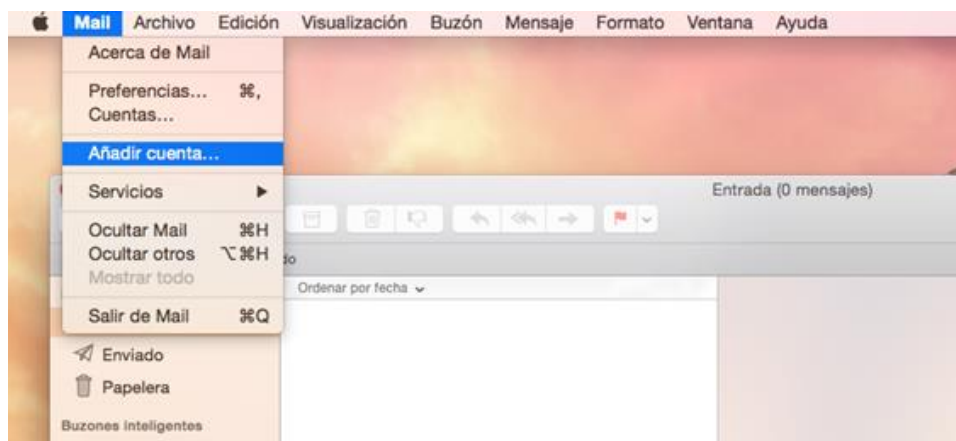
Mail Archivo Edición Visualización Buzón Mensaje Formato Ventana Ayuda

Acerca de Mail

Preferencias... ⌘,
Cuentas...

Añadir cuenta...

Servicios ▶

Ocultar Mail ⌘H
Ocultar otros ⌥⌘H
Mostrar todo

Salir de Mail ⌘Q

Entrada (0 mensajes)

do

Ordenar por fecha ⌄

Enviado
Papelera
Buzones inteligentes